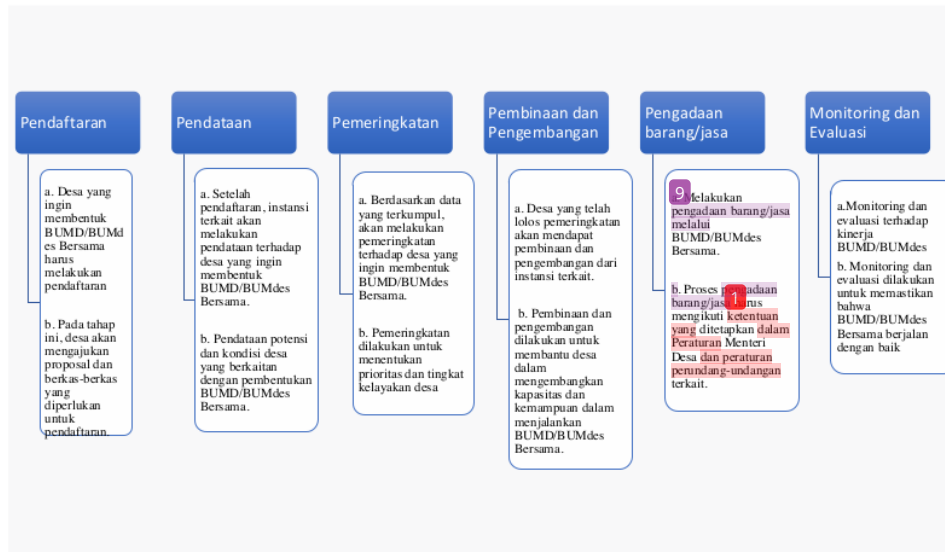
Pendaftaran

a. Desa yang ingin membentuk BUMD/BUMdes Bersama harus melakukan pendaftaran

b. Pada tahap ini, desa akan mengajukan proposal dan berkas-berkas yang diperlukan untuk pendaftaran.

Pendataan

a. Setelah pendaftaran, instansi terkait akan melakukan pendataan terhadap desa yang ingin membentuk BUMD/BUMdes Bersama.

b. Pendataan potensi dan kondisi desa yang berkaitan dengan pembentukan BUMD/BUMdes Bersama.

Pemeringkatan

a. Berdasarkan data yang terkumpul, akan melakukan pemeringkatan terhadap desa yang ingin membentuk BUMD/BUMdes Bersama.

b. Pemeringkatan dilakukan untuk menentukan prioritas dan tingkat kelayakan desa

Pembinaan dan Pengembangan

a. Desa yang telah lolos pemeringkatan akan mendapat pembinaan dan pengembangan dari instansi terkait.

b. Pembinaan dan pengembangan dilakukan untuk membantu desa dalam mengembangkan kapasitas dan kemampuan dalam menjalankan BUMD/BUMdes Bersama.

Pengadaan barang/jasa

9

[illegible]elakukan pengadaan barang/jasa melalui BUMD/BUMdes Bersama.

b. Proses p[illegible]adaan barang/jas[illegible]rus mengikuti ketentuan yang ditetapkan dalam Peraturan Menteri Desa dan peraturan perundang-undangan terkait.

1

Monitoring dan Evaluasi

a.Monitoring dan evaluasi terhadap kinerja BUMD/BUMdes

b. Monitoring dan evaluasi dilakukan untuk memastikan bahwa BUMD/BUMdes Bersama berjalan dengan baik